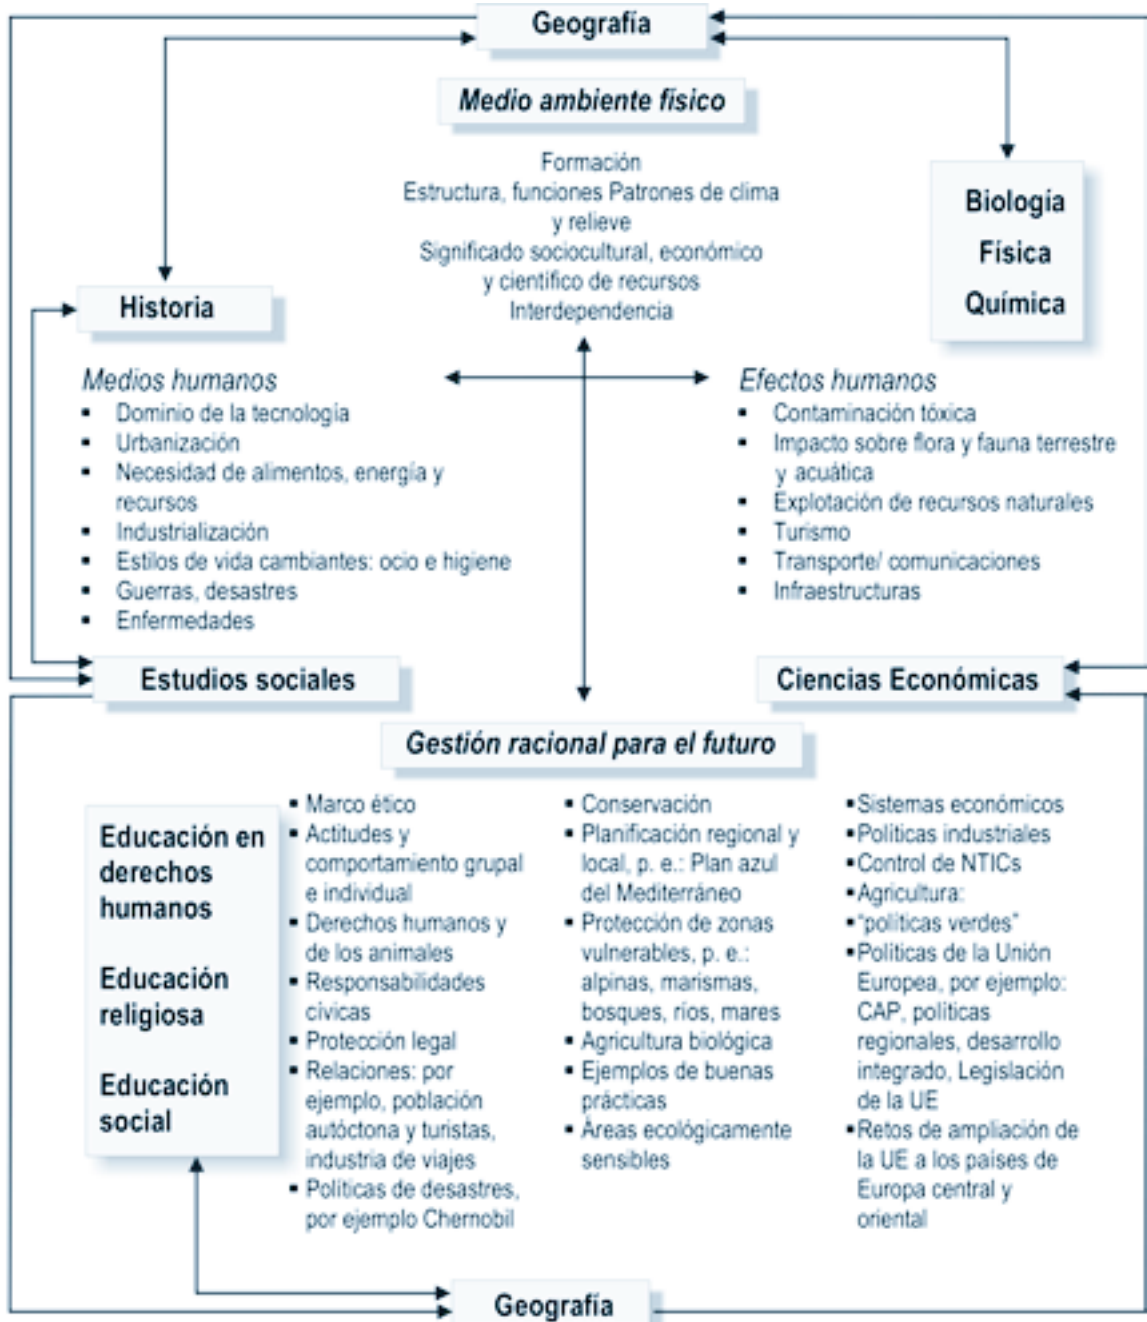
Geografía

Medio ambiente físico

Formación
Estructura, funciones Patrones de clima y relieve
Significado sociocultural, económico y científico de recursos
Interdependencia

Biología
Física
Química

Historia

Medios humanos
- Dominio de la tecnología
- Urbanización
- Necesidad de alimentos, energía y recursos
- Industrialización
- Estilos de vida cambiantes: ocio e higiene
- Guerras, desastres
- Enfermedades

Efectos humanos
- Contaminación tóxica
- Impacto sobre flora y fauna terrestre y acuática
- Explotación de recursos naturales
- Turismo
- Transporte/ comunicaciones
- Infraestructuras

Estudios sociales

Ciencias Económicas

Gestión racional para el futuro

Educación en derechos humanos

Educación religiosa

Educación social

- Marco ético
- Actitudes y comportamiento grupal e individual
- Derechos humanos y de los animales
- Responsabilidades cívicas
- Protección legal
- Relaciones: por ejemplo, población autóctona y turistas, industria de viajes
- Políticas de desastres, por ejemplo Chernobil

- Conservación
- Planificación regional y local, p. e.: Plan azul del Mediterráneo
- Protección de zonas vulnerables, p. e.: alpinas, marismas, bosques, ríos, mares
- Agricultura biológica
- Ejemplos de buenas prácticas
- Áreas ecológicamente sensibles

- Sistemas económicos
- Políticas industriales
- Control de NTICs
- Agricultura:
- "políticas verdes"
- Políticas de la Unión Europea, por ejemplo: CAP, políticas regionales, desarrollo integrado, Legislación de la UE
- Retos de ampliación de la UE a los países de Europa central y oriental

Geografía